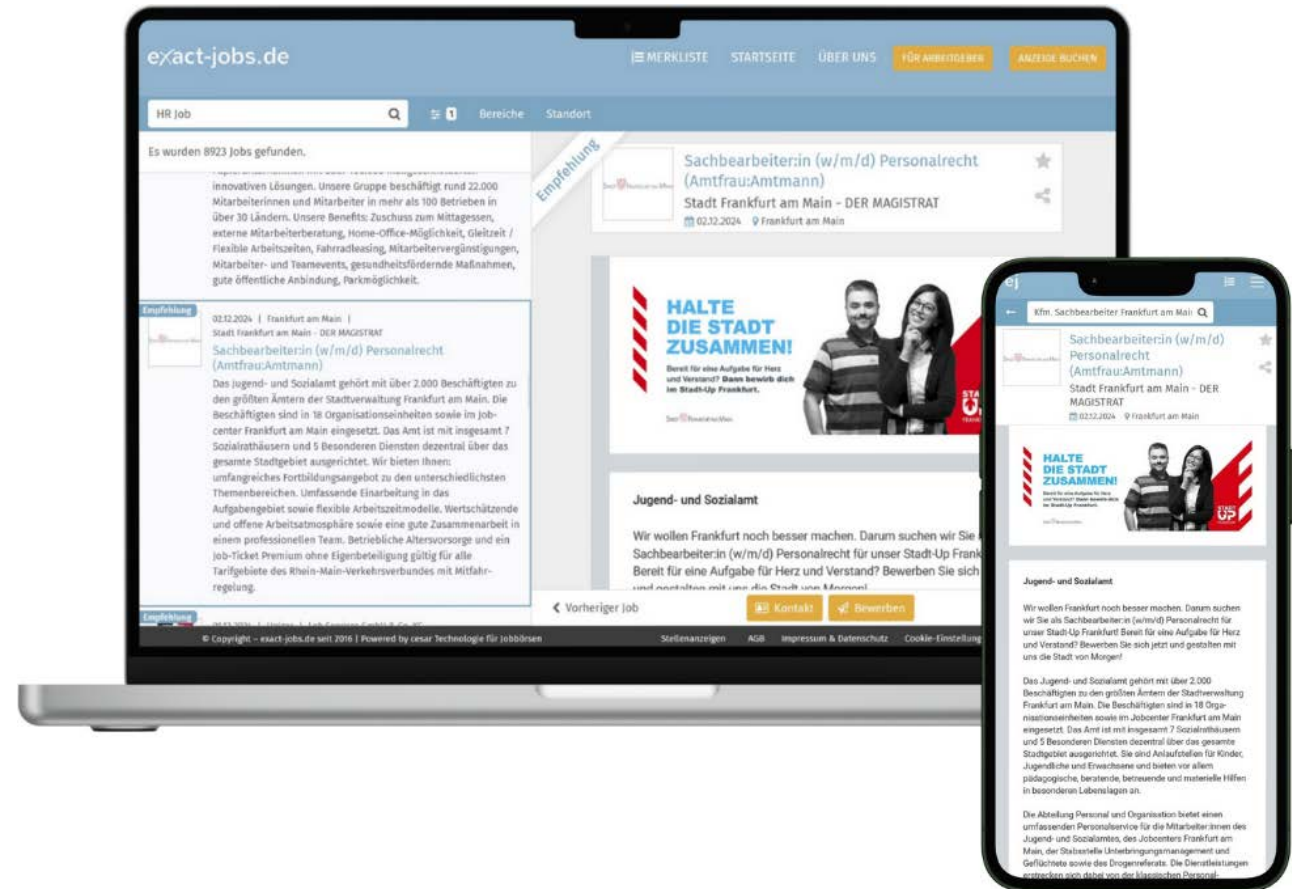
exact-jobs.de

MERKLISTE STARTSEITE ÜBER UNS FÜR ARBEITGEBER ANZEIGE BUCHEN

HR Job

1 Bereiche Standort

Es wurden 8923 Jobs gefunden.

innovativen Lösungen. Unsere Gruppe beschäftigt rund 22.000 Mitarbeiterinnen und Mitarbeiter in mehr als 100 Betrieben in über 30 Ländern. Unsere Benefits: Zuschuss zum Mittagessen, externe Mitarbeiterberatung, Home-Office-Möglichkeit, Gleitzeit / Flexible Arbeitszeiten, Fahrradleasing, Mitarbeitervergünstigungen, Mitarbeiter- und Teamevents, gesundheitsfördernde Maßnahmen, gute öffentliche Anbindung, Parkmöglichkeit.

Empfehlung

02.12.2024 | Frankfurt am Main | Stadt Frankfurt am Main - DER MAGISTRAT

Sachbearbeiter:in (w/m/d) Personalrecht (Amtfrau:Amtmann)

Das Jugend- und Sozialamt gehört mit über 2.000 Beschäftigten zu den größten Ämtern der Stadtverwaltung Frankfurt am Main. Die Beschäftigten sind in 18 Organisationseinheiten sowie im Jobcenter Frankfurt am Main eingesetzt. Das Amt ist mit insgesamt 7 Sozialrathäusern und 5 Besonderen Diensten dezentral über das gesamte Stadtgebiet ausgerichtet. Wir bieten Ihnen: umfangreiches Fortbildungsangebot zu den unterschiedlichsten Themenbereichen. Umfassende Einarbeitung in das Aufgabengebiet sowie flexible Arbeitszeitmodelle. Wertschätzende und offene Arbeitsatmosphäre sowie eine gute Zusammenarbeit in einem professionellen Team. Betriebliche Altersvorsorge und ein Job-Ticket Premium ohne Eigenbeteiligung gültig für alle Tarifgebiete des Rhein-Main-Verkehrsverbundes mit Mitfahrregelung.

Empfehlung

Empfehlung

Sachbearbeiter:in (w/m/d) Personalrecht (Amtfrau:Amtmann)

Stadt Frankfurt am Main - DER MAGISTRAT

02.12.2024 Frankfurt am Main

HALTE DIE STADT ZUSAMMEN!

Bereit für eine Aufgabe für Herz und Verstand? Dann bewirb dich im Stadt-Up Frankfurt.

Jugend- und Sozialamt

Wir wollen Frankfurt noch besser machen. Darum suchen wir Sie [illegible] Sachbearbeiter:in (w/m/d) Personalrecht für unser Stadt-Up Frank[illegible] Bereit für eine Aufgabe für Herz und Verstand? Bewerben Sie sich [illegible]

Vorheriger Job Kontakt Bewerben

© Copyright – exact-jobs.de seit 2016 | Powered by cesar Technologie für Jobbörsen Stellenanzeigen AGB Impressum & Datenschutz Cookie-Einstellung

Kfm. Sachbearbeiter Frankfurt am Main

Sachbearbeiter:in (w/m/d) Personalrecht (Amtfrau:Amtmann)

Stadt Frankfurt am Main - DER MAGISTRAT

02.12.2024 Frankfurt am Main

HALTE DIE STADT ZUSAMMEN!

Jugend- und Sozialamt

Wir wollen Frankfurt noch besser machen. Darum suchen wir Sie als Sachbearbeiter:in (w/m/d) Personalrecht für unser Stadt-Up Frankfurt! Bereit für eine Aufgabe für Herz und Verstand? Bewerben Sie sich jetzt und gestalten mit uns die Stadt von Morgen!

Das Jugend- und Sozialamt gehört mit über 2.000 Beschäftigten zu den größten Ämtern der Stadtverwaltung Frankfurt am Main. Die Beschäftigten sind in 18 Organisationseinheiten sowie im Jobcenter Frankfurt am Main eingesetzt. Das Amt ist mit insgesamt 7 Sozialrathäusern und 5 Besonderen Diensten dezentral über das gesamte Stadtgebiet ausgerichtet. Sie sind Anlaufstellen für Kinder, Jugendliche und Erwachsene und bieten vor allem pädagogische, beratende, betreuende und materielle Hilfen in besonderen Lebenslagen an.

Die Abteilung Personal und Organisation bietet einen umfassenden Personalservice für die Mitarbeiter:innen des Jugend- und Sozialamtes, des Jobcenters Frankfurt am Main, der Stabsstelle Unterbringungsmanagement und Geflüchtete sowie des Drogenreferats. Die Dienstleistungen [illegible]